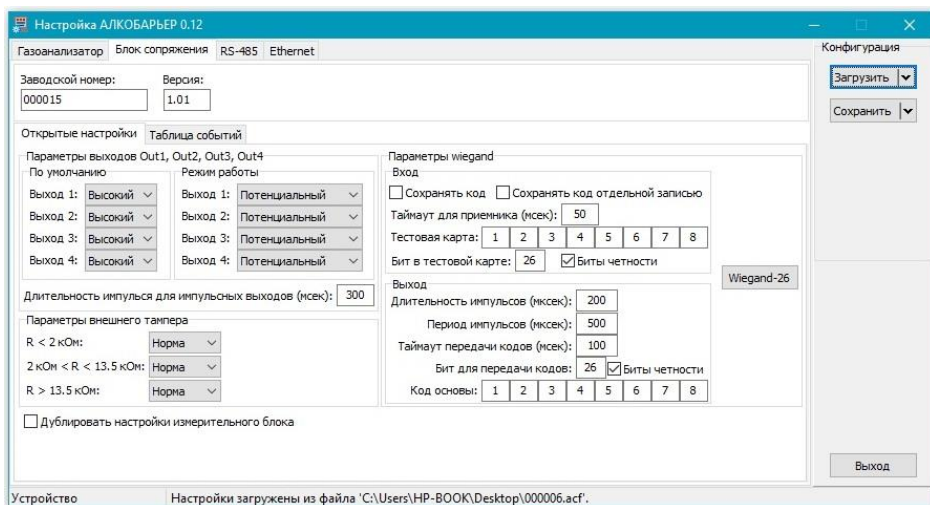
Настройка АЛКОБАРЬЕР 0.12

Газоанализатор | Блок сопряжения | RS-485 | Ethernet

Конфигурация

Загрузить

Сохранить

Заводской номер: 000015

Версия: 1.01

Открытые настройки | Таблица событий

Параметры выходов Out1, Out2, Out3, Out4

По умолчанию

Выход 1: Высокий

Выход 2: Высокий

Выход 3: Высокий

Выход 4: Высокий

Режим работы

Выход 1: Потенциальный

Выход 2: Потенциальный

Выход 3: Потенциальный

Выход 4: Потенциальный

Длительность импульса для импульсных выходов (мсек): 300

Параметры внешнего тампера

R < 2 кОм: Норма

2 кОм < R < 13.5 кОм: Норма

R > 13.5 кОм: Норма

Дублировать настройки измерительного блока

Параметры wiegand

Вход

Сохранять код

Сохранять код отдельной записью

Таймаут для приемника (мсек): 50

Тестовая карта: 1 2 3 4 5 6 7 8

Бит в тестовой карте: 26

Биты четности

Wiegand-26

Выход

Длительность импульсов (мксек): 200

Период импульсов (мксек): 500

Таймаут передачи кодов (мсек): 100

Бит для передачи кодов: 26

Биты четности

Код основы: 1 2 3 4 5 6 7 8

Выход

Устройство

Настройки загружены из файла 'C:\Users\HP-BOOK\Desktop\000006.acf'.